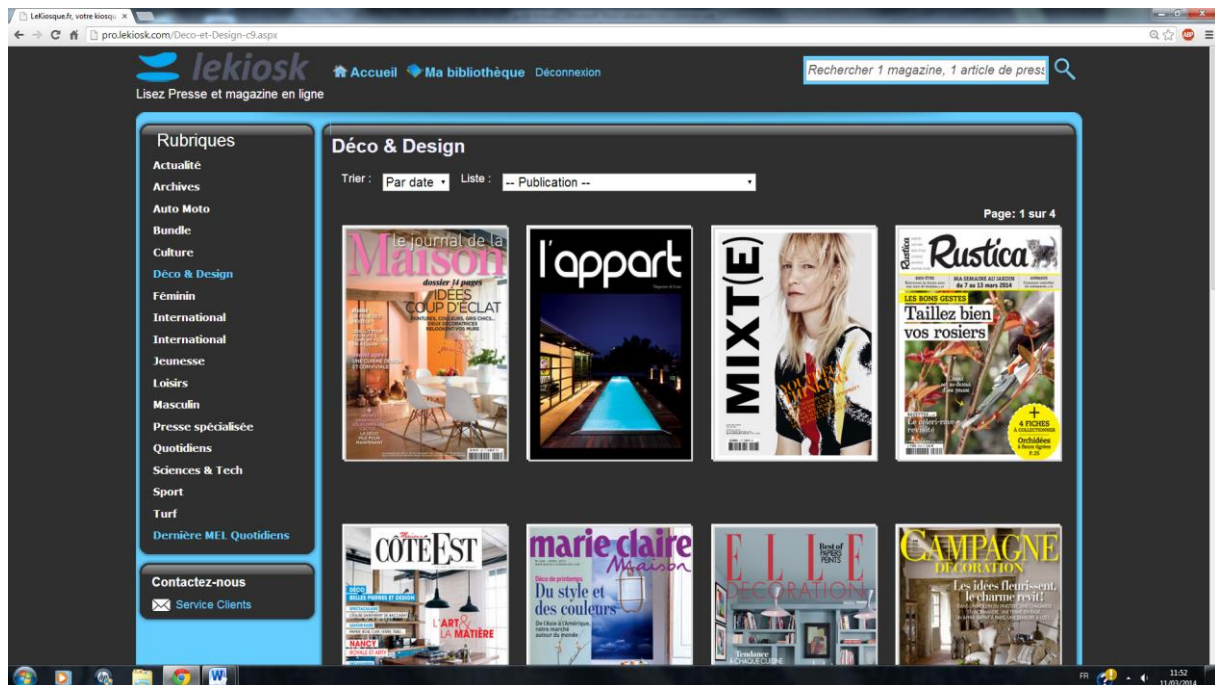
LeKiosque.fr, votre kiosqu ×

pro.lekiosk.com/Deco-et-Design-c9.aspx

lekiosk
Lisez Presse et magazine en ligne

Accueil  Ma bibliothèque  Déconnexion

Rechercher 1 magazine, 1 article de press

Rubriques
Actualité
Archives
Auto Moto
Bundle
Culture
Déco & Design
Féminin
International
International
Jeunesse
Loisirs
Masculin
Presse spécialisée
Quotidiens
Sciences & Tech
Sport
Turf
Dernière MEL Quotidiens

Contactez-nous
Service Clients

Déco & Design

Trier : Par date  Liste : -- Publication --

Page: 1 sur 4

le journal de la Maison
dossier 34 pages
IDÉES COUP D'ÉCLAT

l'appart

MIXT(E)

Rustica
MA SEMAINE AU JARDIN du 7 au 13 mars 2014
LES BONS GESTES
Taillez bien vos rosiers
4 FICHES À COLLECTIONNER
Orchidées

COTE EST
L'ART & LA MATIÈRE

marie claire Maison
Du style et des couleurs

ELLE DÉCORATION
Best of PAPIERS PEINTS

CAMPAGNE DÉCORATION
Les idées fleurissent, le charme revit!

FR 11:52 11/03/2014